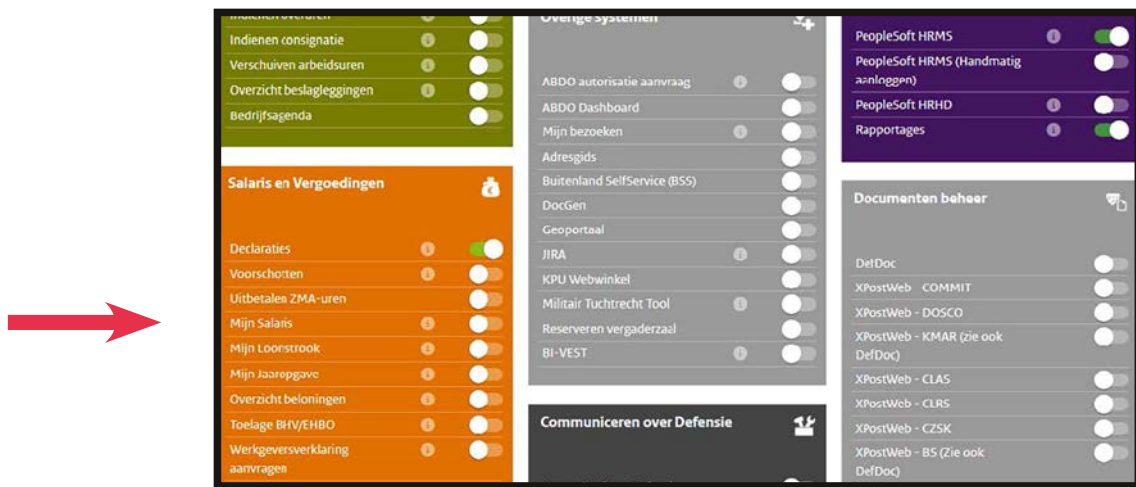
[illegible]
Indienen consignatie
Verschuiven arbeidsuren
Overzicht beslagleggingen
Bedrijfsagenda

Salaris en Vergoedingen

Declaraties
Voorschotten
Uitbetalen ZMA-uren
Mijn Salaris
Mijn Loonstrook
Mijn Jaaropgave
Overzicht beloningen
Toelage BHV/EHBO
Werkgeversverklaring aanvragen

Overige systemen

ABDO autorisatie aanvraag
ABDO Dashboard
Mijn bezoeken
Adresgids
Buitenland SelfService (BSS)
DocGen
Geoportaal
JIRA
KPU Webwinkel
Militair Tuchtrecht Tool
Reserveren vergaderzaal
BI-VEST

Communiceren over Defensie

PeopleSoft HRMS
PeopleSoft HRMS (Handmatig aanloggen)
PeopleSoft HRHD
Rapportages

Documenten beheer

DefDoc
XPostWeb - COMMIT
XPostWeb - DOSCO
XPostWeb - KMAR (zie ook DefDoc)
XPostWeb - CLAS
XPostWeb - CLRS
XPostWeb - CZSK
XPostWeb - BS (Zie ook DefDoc)